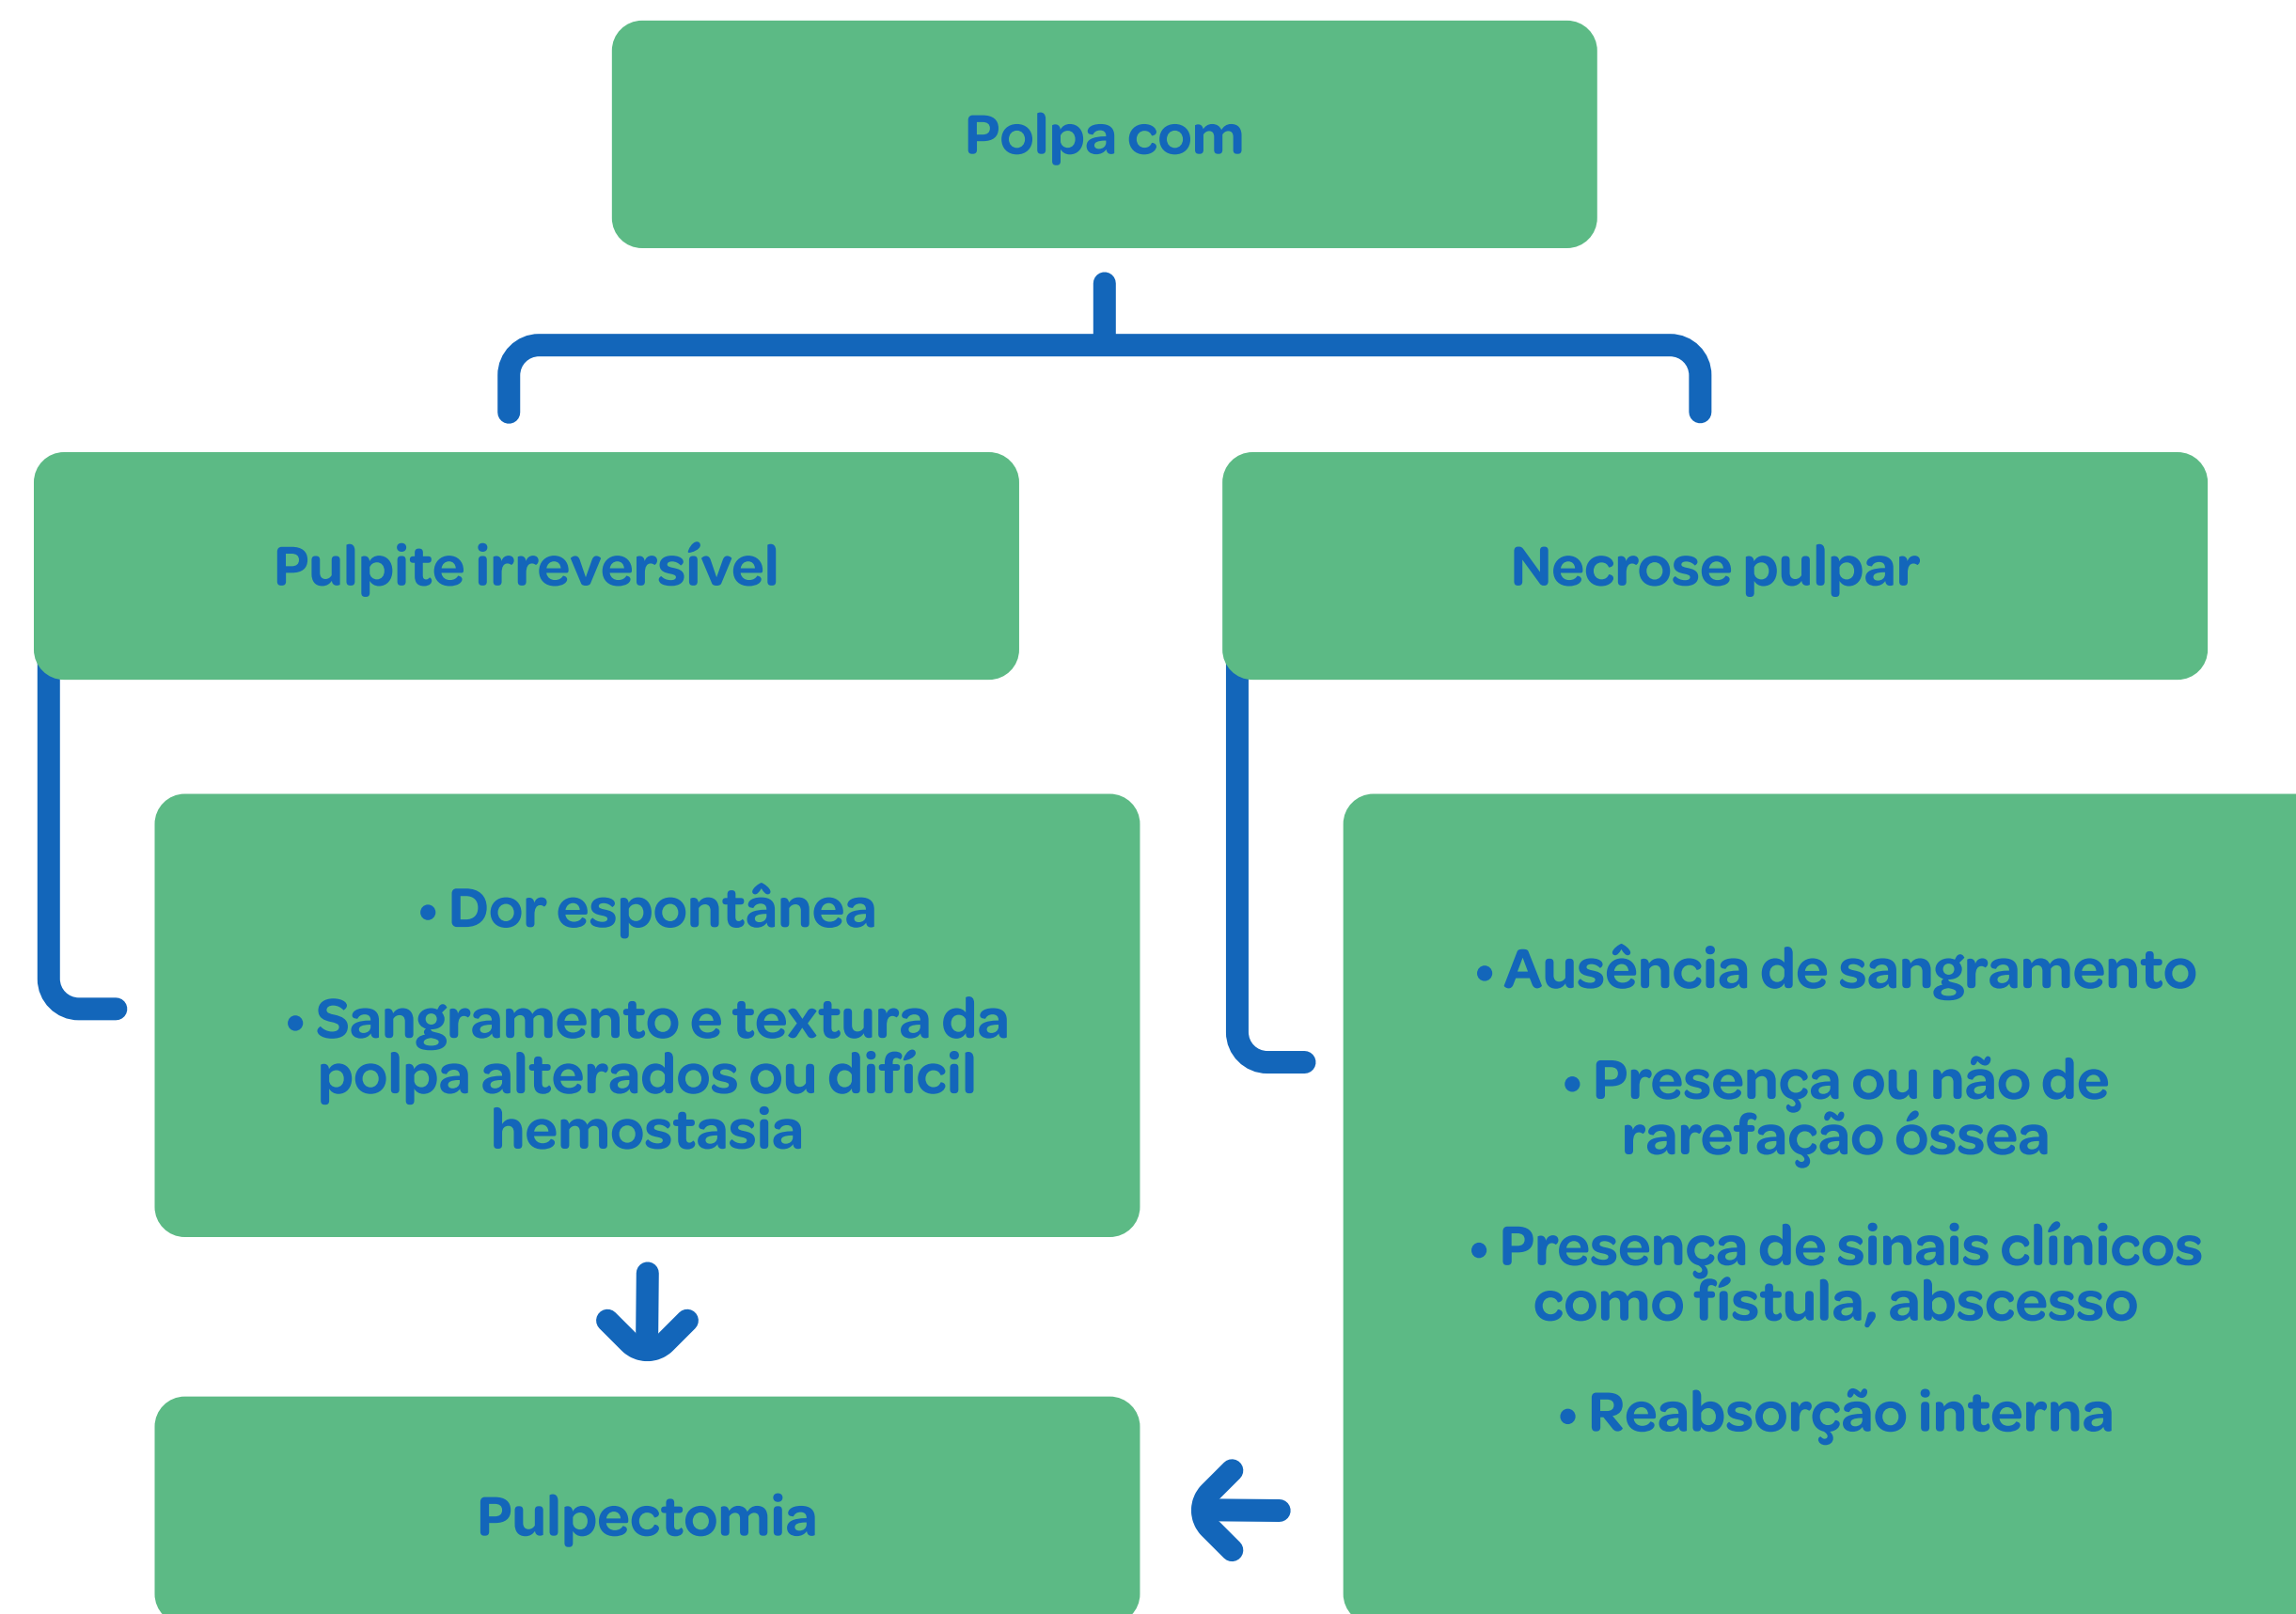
Polpa com

Pulpite irreversível

Necrose pulpar

• Dor espontânea

• Sangramento e textura da polpa alterados ou difícil hemostasia

• Ausência de sangramento

• Presença ou não de rarefação óssea

• Presença de sinais clínicos como fístula, abscesso

• Reabsorção interna

Pulpectomia